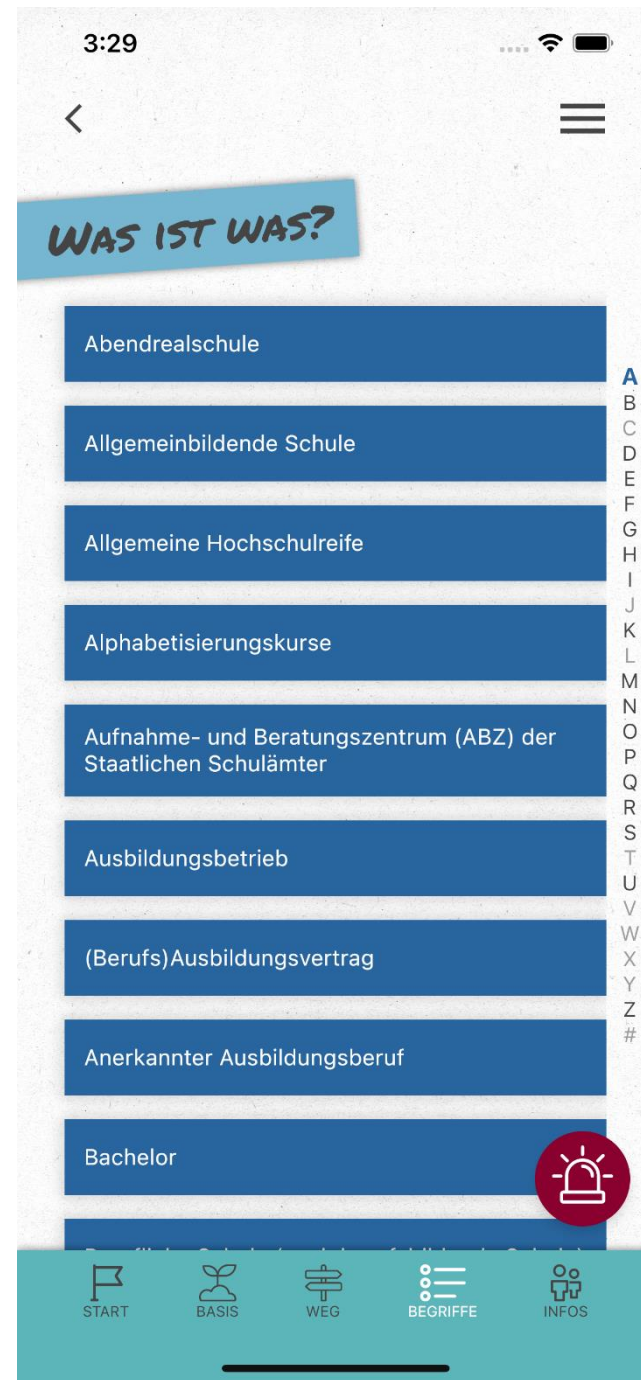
3:29

WAS IST WAS?

Abendrealschule

Allgemeinbildende Schule

Allgemeine Hochschulreife

Alphabetisierungskurse

Aufnahme- und Beratungszentrum (ABZ) der Staatlichen Schulämter

Ausbildungsbetrieb

(Berufs)Ausbildungsvertrag

Anerkannter Ausbildungsberuf

Bachelor

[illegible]

A B C D E F G H I J K L M N O P Q R S T U V W X Y Z #

START BASIS WEG BEGRIFFE INFOS